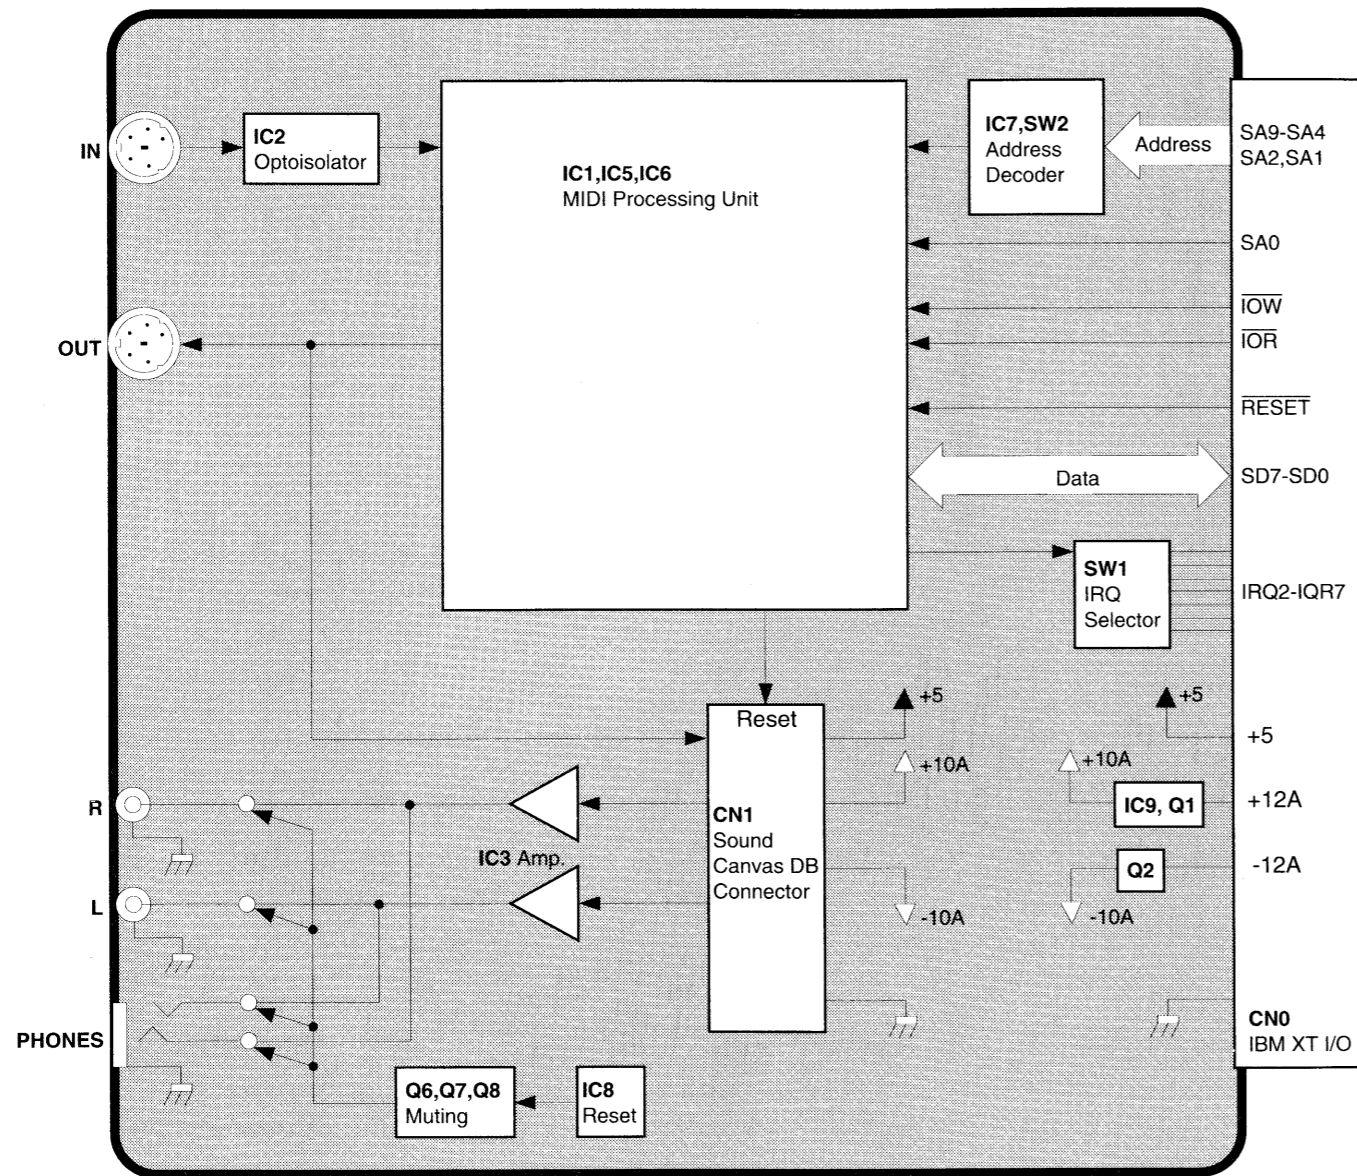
IN

IC2
Optoisolator

IC1,IC5,IC6
MIDI Processing Unit

IC7,SW2
Address
Decoder

Address

SA9-SA4
SA2,SA1

SA0

$\overline{IOW}$

$\overline{IOR}$

$\overline{RESET}$

OUT

Data

SD7-SD0

SW1
IRQ
Selector

IRQ2-IQR7

+5

+5

Reset

+5

+10A

+10A

R

CN1
Sound
Canvas DB
Connector

IC9, Q1

+12A

IC3 Amp.

Q2

-12A

L

-10A

-10A

PHONES

CN0
IBM XT I/O

Q6,Q7,Q8
Muting

IC8
Reset